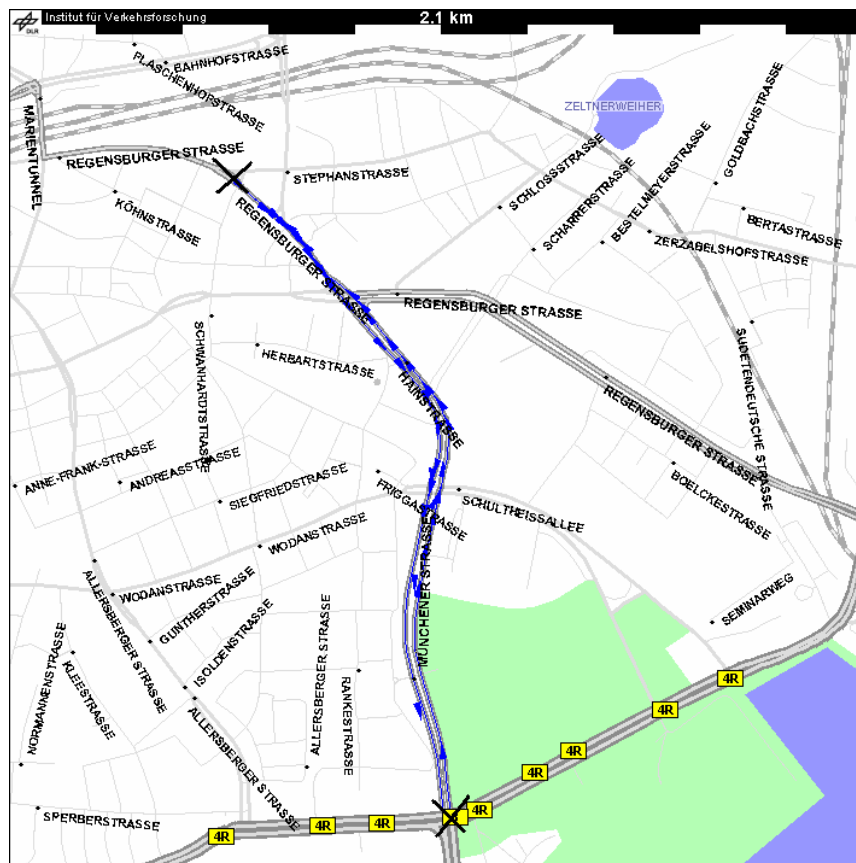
DLR Institut für Verkehrsforschung
2.1 km
BAHNHOFSTRASSE
PLASCHENHOFSTRASSE
MARIENTUNNEL
REGENSBURGER STRASSE
STEPHANSTRASSE
ZELTNERWEIHER
SCHLOSSSTRASSE
SCHARRERSTRASSE
BESTELMEYERSTRASSE
GOLDBACHSTRASSE
KÖHNSTRASSE
BERTASTRASSE
ZERZABELSHOFSTRASSE
REGENSBURGER STRASSE
REGENSBURGER STRASSE
SCHWANHARDTSTRASSE
HERBARTSTRASSE
HAINSTRASSE
REGENSBURGER STRASSE
SUDETENDEUTSCHE STRASSE
ANNE-FRANK-STRASSE
ANDREASSTRASSE
SIEGFRIEDSTRASSE
FRIGGASTRASSE
SCHULTHEISSALLEE
BOELCKESTRASSE
WODANSTRASSE
WODANSTRASSE
GUNTHERSTRASSE
MÜNCHENER STRASSE
SEMINARWEG
ALLERSBERGER STRASSE
NORMANNENSTRASSE
KLEESTRASSE
ISOLDENSTRASSE
ALLERSBERGER STRASSE
RANKESTRASSE
ALLERSBERGER STRASSE
4R
4R
4R
4R
SPERBERSTRASSE
4R
4R
4R
4R